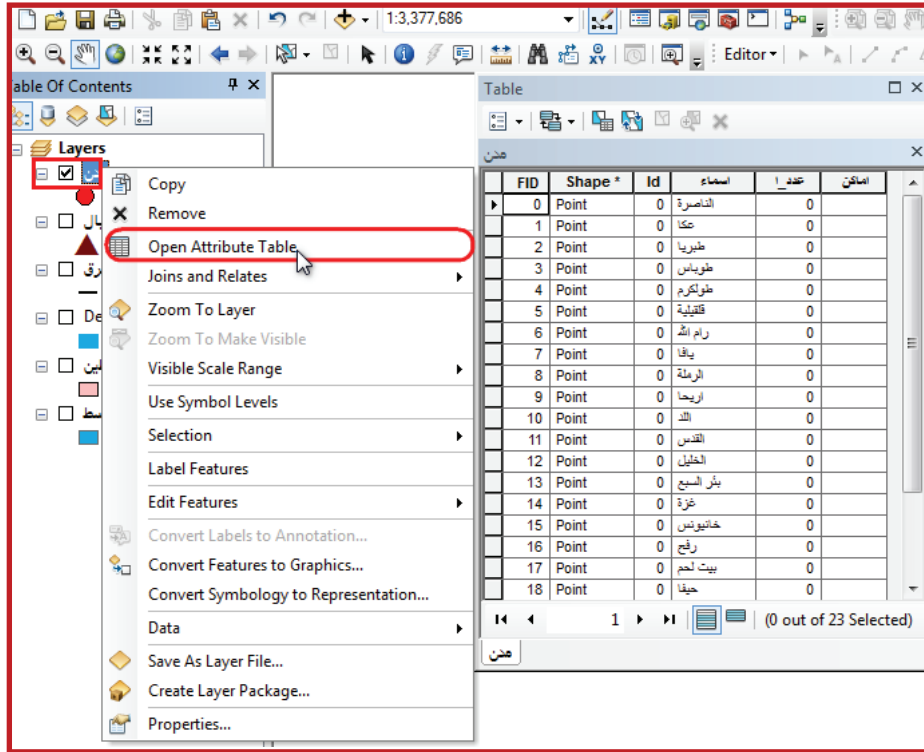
1:3,377,686

Editor▾

able Of Contents

Layers

دن

بال

رق

De

لين

سط

Copy
Remove
Open Attribute Table
Joins and Relates
Zoom To Layer
Zoom To Make Visible
Visible Scale Range
Use Symbol Levels
Selection
Label Features
Edit Features
Convert Labels to Annotation...
Convert Features to Graphics...
Convert Symbology to Representation...
Data
Save As Layer File...
Create Layer Package...
Properties...

Table

مدن

| FID | Shape * | Id | اسماء | عدد_ا | اماكن |
|---|---|---|---|---|---|
| 0 | Point | 0 | الناصرة | 0 | |
| 1 | Point | 0 | عكا | 0 | |
| 2 | Point | 0 | طبريا | 0 | |
| 3 | Point | 0 | طوباس | 0 | |
| 4 | Point | 0 | طولكرم | 0 | |
| 5 | Point | 0 | قلقيلية | 0 | |
| 6 | Point | 0 | رام الله | 0 | |
| 7 | Point | 0 | يافا | 0 | |
| 8 | Point | 0 | الرملة | 0 | |
| 9 | Point | 0 | اريحا | 0 | |
| 10 | Point | 0 | اللد | 0 | |
| 11 | Point | 0 | القدس | 0 | |
| 12 | Point | 0 | الخليل | 0 | |
| 13 | Point | 0 | بئر السبع | 0 | |
| 14 | Point | 0 | غزة | 0 | |
| 15 | Point | 0 | خانيونس | 0 | |
| 16 | Point | 0 | رفح | 0 | |
| 17 | Point | 0 | بيت لحم | 0 | |
| 18 | Point | 0 | حيفا | 0 | |

1 (0 out of 23 Selected)

مدن